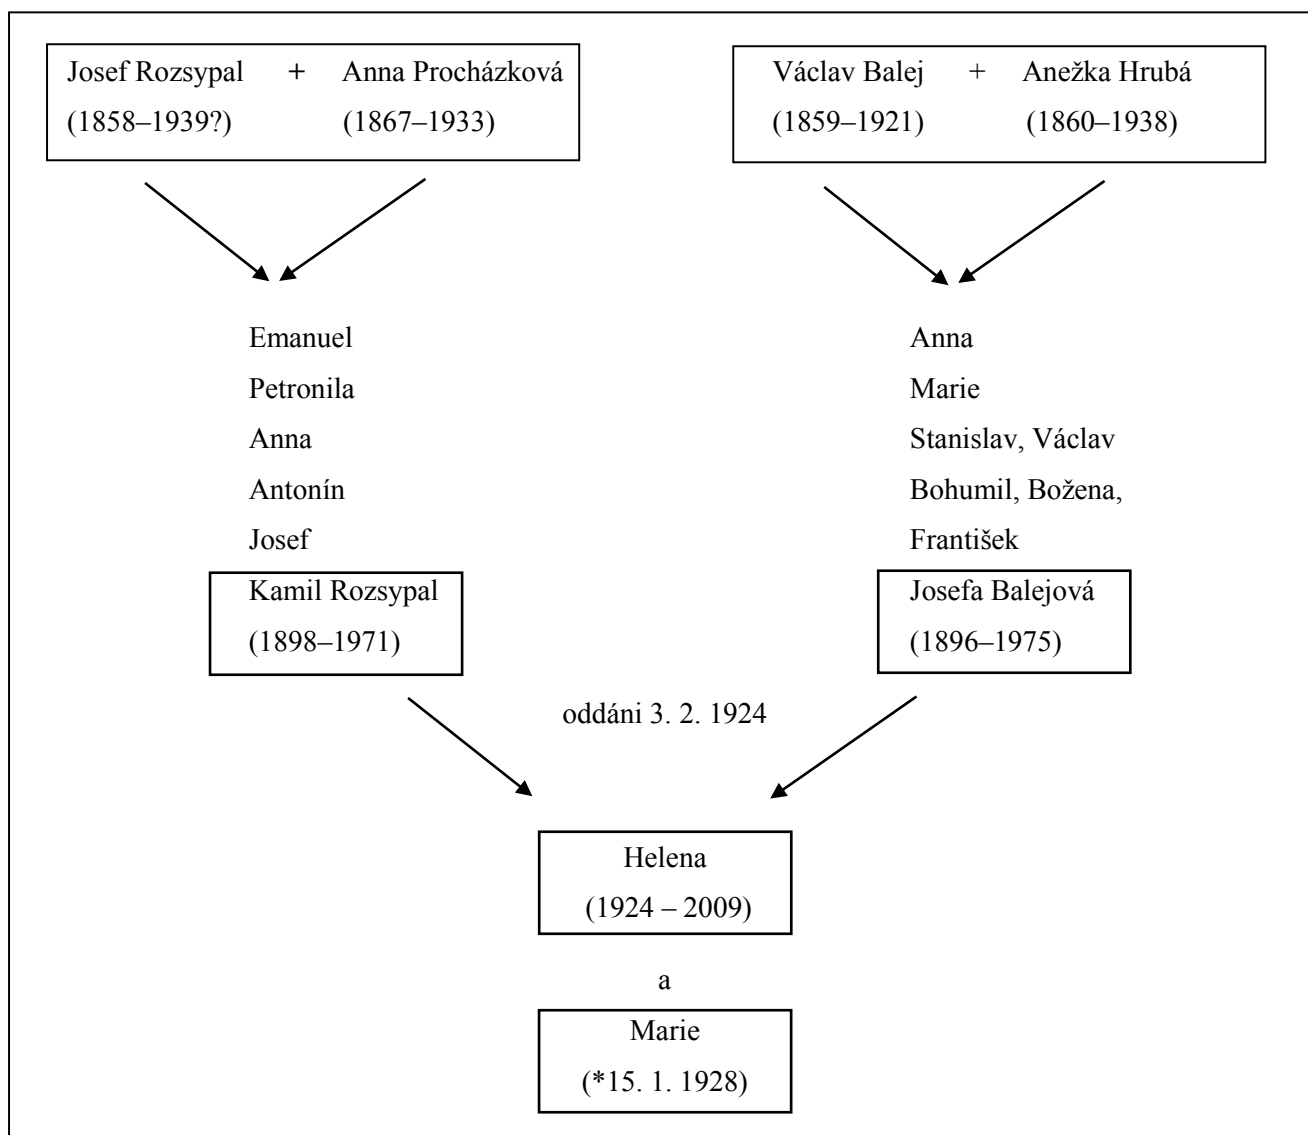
Josef Rozsypal + Anna Procházková
(1858–1939?) (1867–1933)

Václav Balej + Anežka Hrubá
(1859–1921) (1860–1938)

Emanuel
Petronila
Anna
Antonín
Josef

Kamil Rozsypal
(1898–1971)

Anna
Marie
Stanislav, Václav
Bohumil, Božena,
František

Josefa Balejová
(1896–1975)

oddáni 3. 2. 1924

Helena
(1924 – 2009)

a

Marie
(*15. 1. 1928)